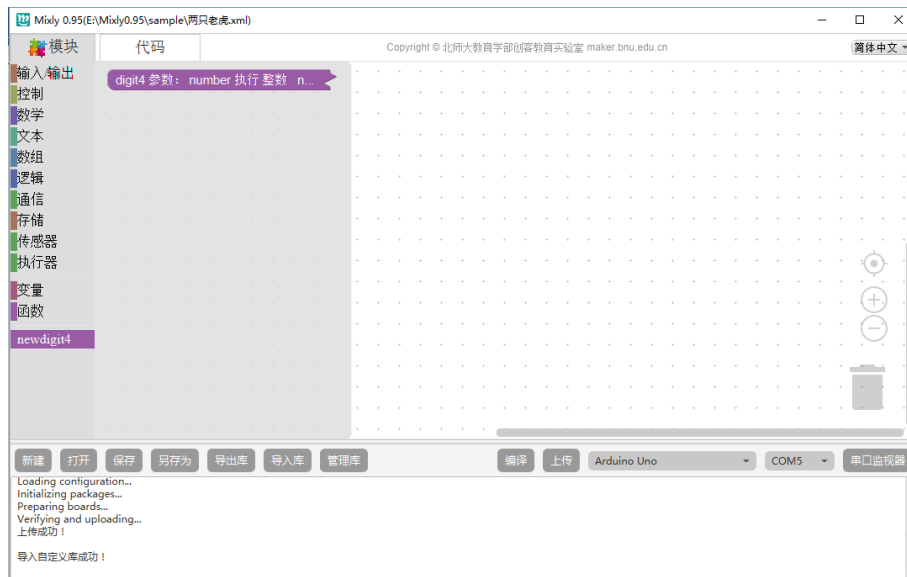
Mixly 0.95(E:\Mixly0.95\sample\两只老虎.xml)

模块
代码
Copyright © 北师大教育学部创客教育实验室 maker.bnu.edu.cn
简体中文

输入/输出
控制
数学
文本
数组
逻辑
通信
存储
传感器
执行器
变量
函数
newdigit4

digit4 参数: number 执行 整数 n...

新建
打开
保存
另存为
导出库
导入库
管理库
编译
上传
Arduino Uno
COM5
串口监视器

Loading configuration...
Initializing packages...
Preparing boards...
Verifying and uploading...
上传成功！

导入自定义库成功！